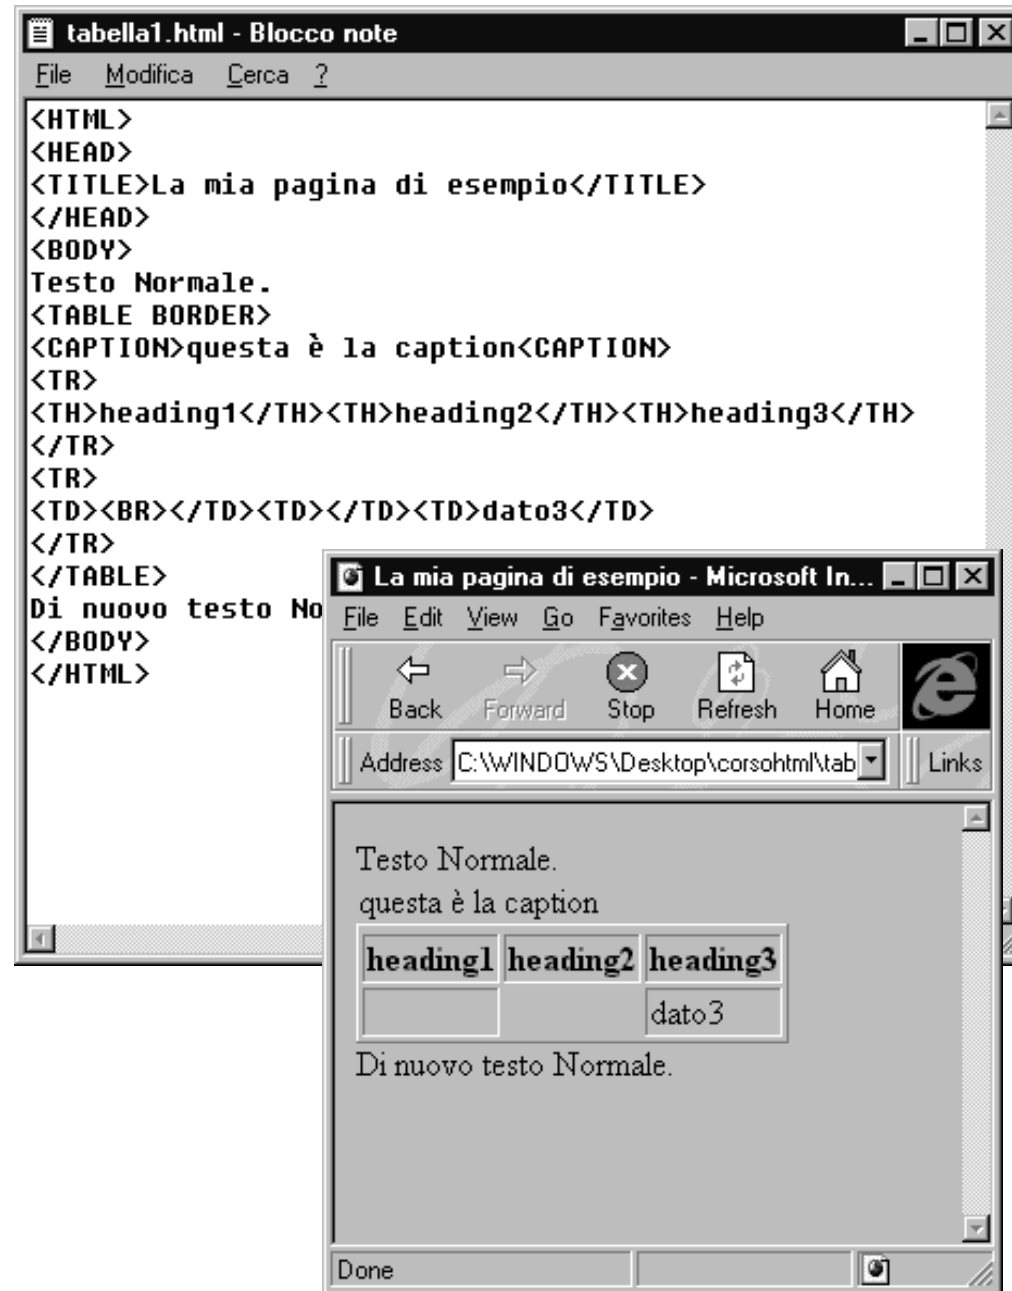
tabella1.html - Blocco note

File Modifica Cerca ?

<HTML>
<HEAD>
<TITLE>La mia pagina di esempio</TITLE>
</HEAD>
<BODY>
Testo Normale.
<TABLE BORDER>
<CAPTION>questa è la caption<CAPTION>
<TR>
<TH>heading1</TH><TH>heading2</TH><TH>heading3</TH>
</TR>
<TR>
<TD><BR></TD><TD></TD><TD>dato3</TD>
</TR>
</TABLE>
Di nuovo testo No
</BODY>
</HTML>

La mia pagina di esempio - Microsoft In...

File Edit View Go Favorites Help

Back Forward Stop Refresh Home

Address C:\WINDOWS\Desktop\corsohtml\tab Links

Testo Normale.

questa è la caption

| heading1 | heading2 | heading3 |
|---|---|---|
| | | dato3 |

Di nuovo testo Normale.

Done